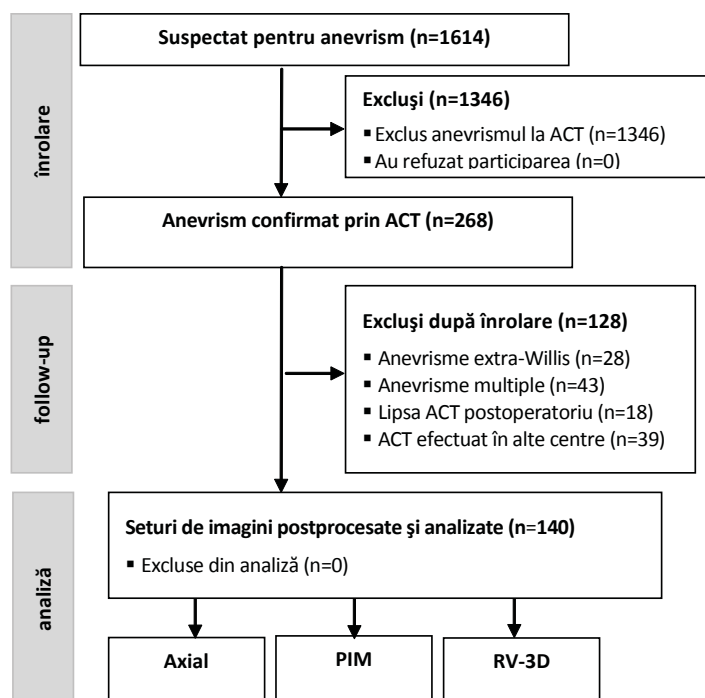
înrolare

Suspectat pentru anevrism (n=1614)

Excluşi (n=1346)
▪ Exclus anevrismul la ACT (n=1346)
▪ Au refuzat participarea (n=0)

Anevrism confirmat prin ACT (n=268)

follow-up

Excluşi după înrolare (n=128)
▪ Anevrisme extra-Willis (n=28)
▪ Anevrisme multiple (n=43)
▪ Lipsa ACT postoperatoriu (n=18)
▪ ACT efectuat în alte centre (n=39)

analiză

Seturi de imagini postprocesate şi analizate (n=140)
▪ Excluse din analiză (n=0)

Axial

PIM

RV-3D